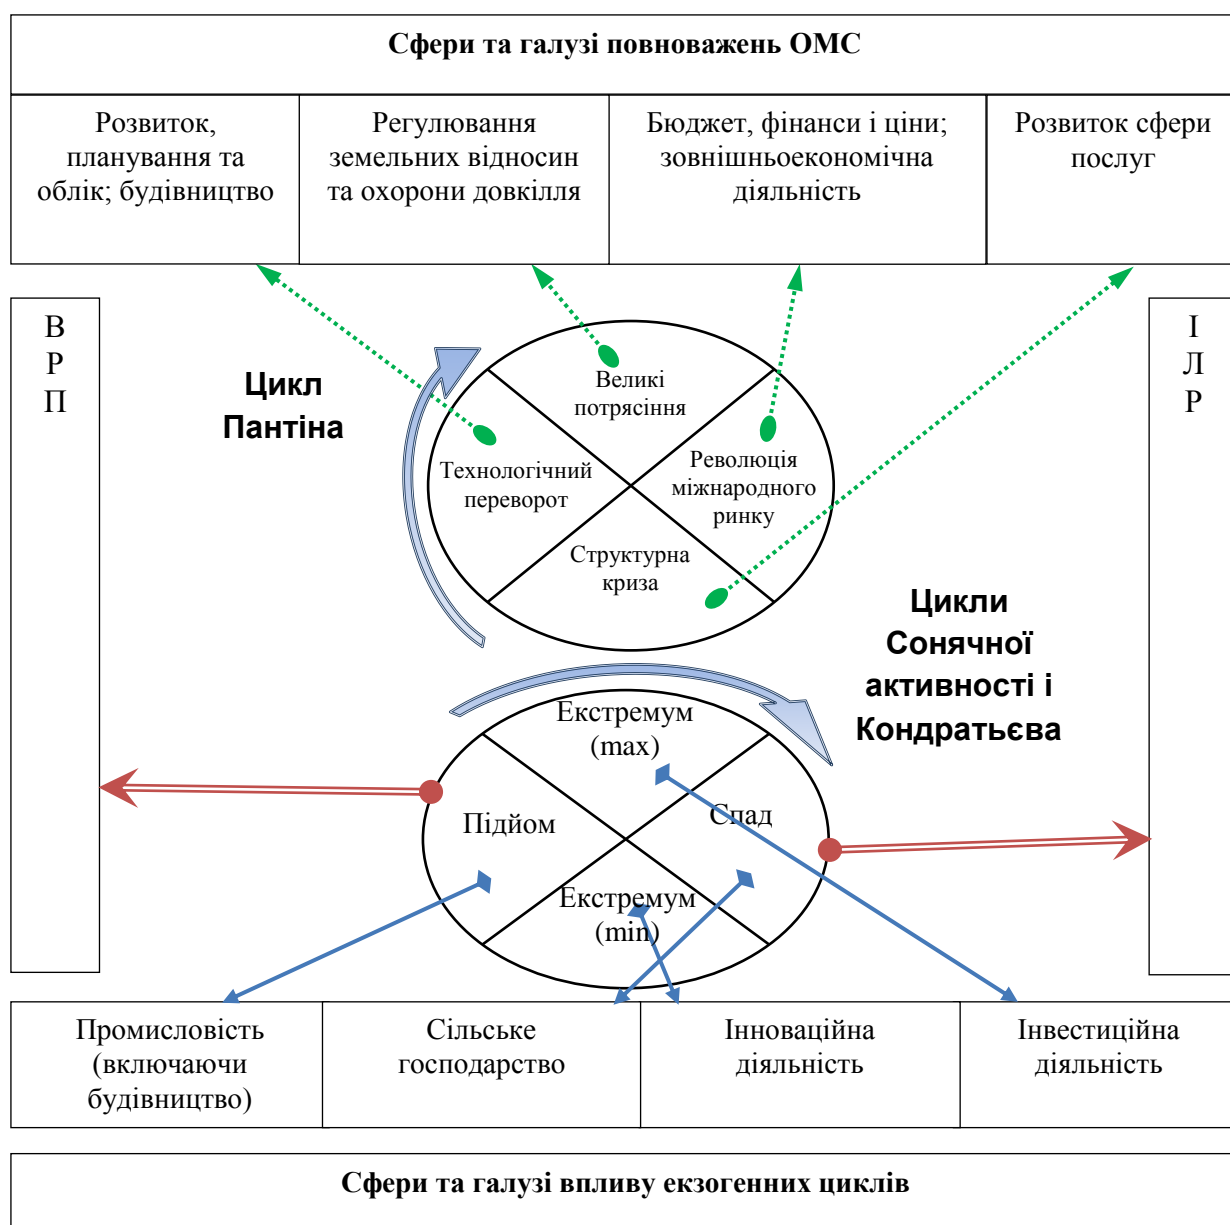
Сфери та галузі повноважень ОМС

| Розвиток, планування та облік; будівництво | Регулювання земельних відносин та охорони довкілля | Бюджет, фінанси і ціни; зовнішньоекономічна діяльність | Розвиток сфери послуг |
|---|---|---|---|

В Р П

Цикл Пантіна

Великі потрясіння

Технологічний переворот

Революція міжнародного ринку

Структурна криза

І Л Р

Цикли Сонячної активності і Кондратьєва

Екстремум (max)

Підйом

Спад

Екстремум (min)

| Промисловість (включаючи будівництво) | Сільське господарство | Інноваційна діяльність | Інвестиційна діяльність |
|---|---|---|---|

Сфери та галузі впливу екзогенних циклів